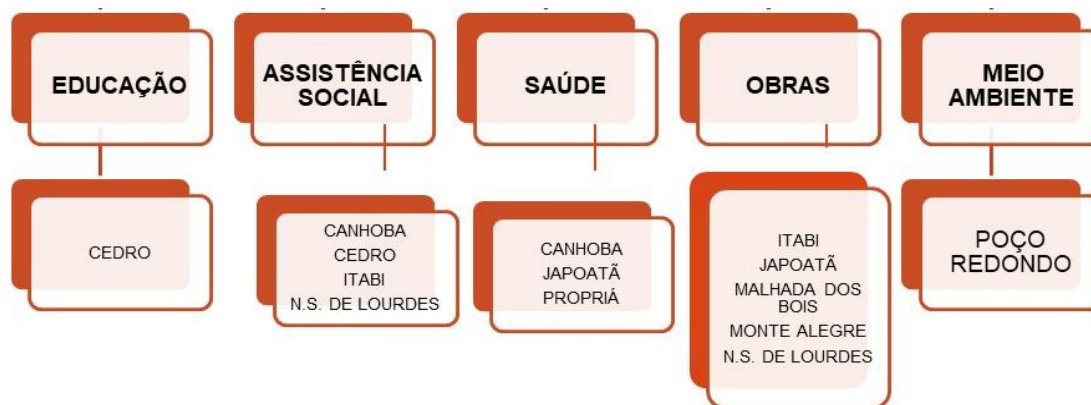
EDUCAÇÃO

CEDRO

ASSISTÊNCIA SOCIAL

CANHOBA
CEDRO
ITABI
N.S. DE LOURDES

SAÚDE

CANHOBA
JAPOATÃ
PROPRIÁ

OBRAS

ITABI
JAPOATÃ
MALHADA DOS BOIS
MONTE ALEGRE
N.S. DE LOURDES

MEIO AMBIENTE

POÇO REDONDO